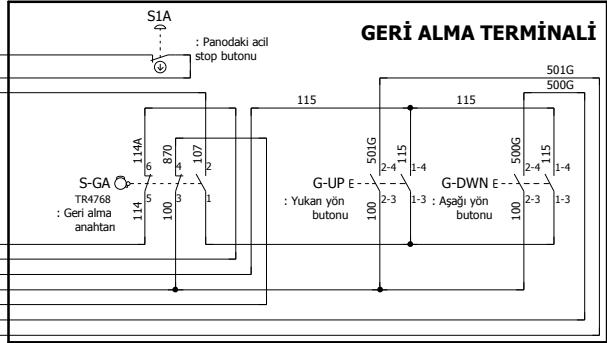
S1A

: Panodaki acil stop butonu

GERİ ALMA TERMİNALİ

501G
500G

115
115

114A
870
107
6
4
2

S-GA
TR4768
: Geri alma anahtarı

5
3
1
114
100

501G
115
2-4
1-4
G-UP E
: Yukarı yön butonu
2-3
1-3
100

500G
115
2-4
1-4
G-DWN E
: Aşağı yön butonu
2-3
1-3
100